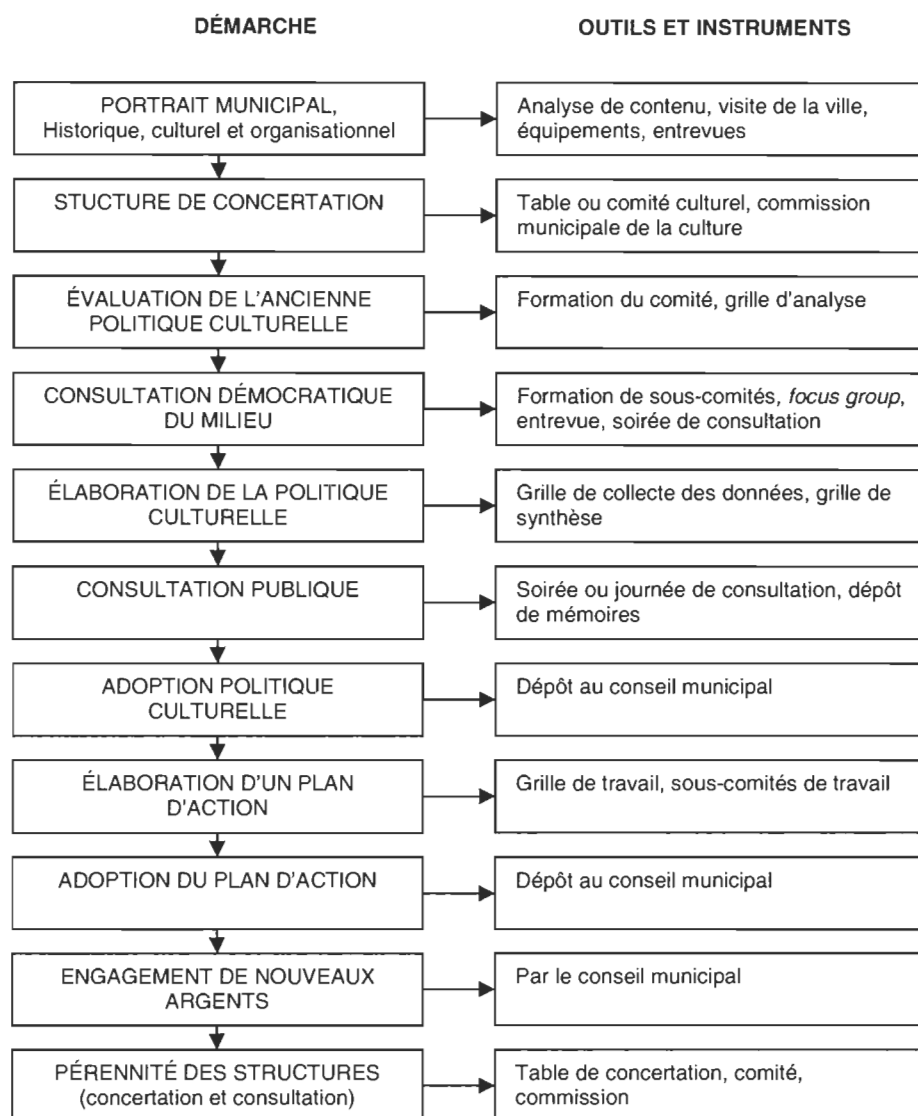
DÉMARCHE

OUTILS ET INSTRUMENTS

PORTRAIT MUNICIPAL, Historique, culturel et organisationnel

Analyse de contenu, visite de la ville, équipements, entrevues

STUCTURE DE CONCERTATION

Table ou comité culturel, commission municipale de la culture

ÉVALUATION DE L'ANCIENNE POLITIQUE CULTURELLE

Formation du comité, grille d'analyse

CONSULTATION DÉMOCRATIQUE DU MILIEU

Formation de sous-comités, focus group, entrevue, soirée de consultation

ÉLABORATION DE LA POLITIQUE CULTURELLE

Grille de collecte des données, grille de synthèse

CONSULTATION PUBLIQUE

Soirée ou journée de consultation, dépôt de mémoires

ADOPTION POLITIQUE CULTURELLE

Dépôt au conseil municipal

ÉLABORATION D'UN PLAN D'ACTION

Grille de travail, sous-comités de travail

ADOPTION DU PLAN D'ACTION

Dépôt au conseil municipal

ENGAGEMENT DE NOUVEAUX ARGENTS

Par le conseil municipal

PÉRENNITÉ DES STRUCTURES (concertation et consultation)

Table de concertation, comité, commission